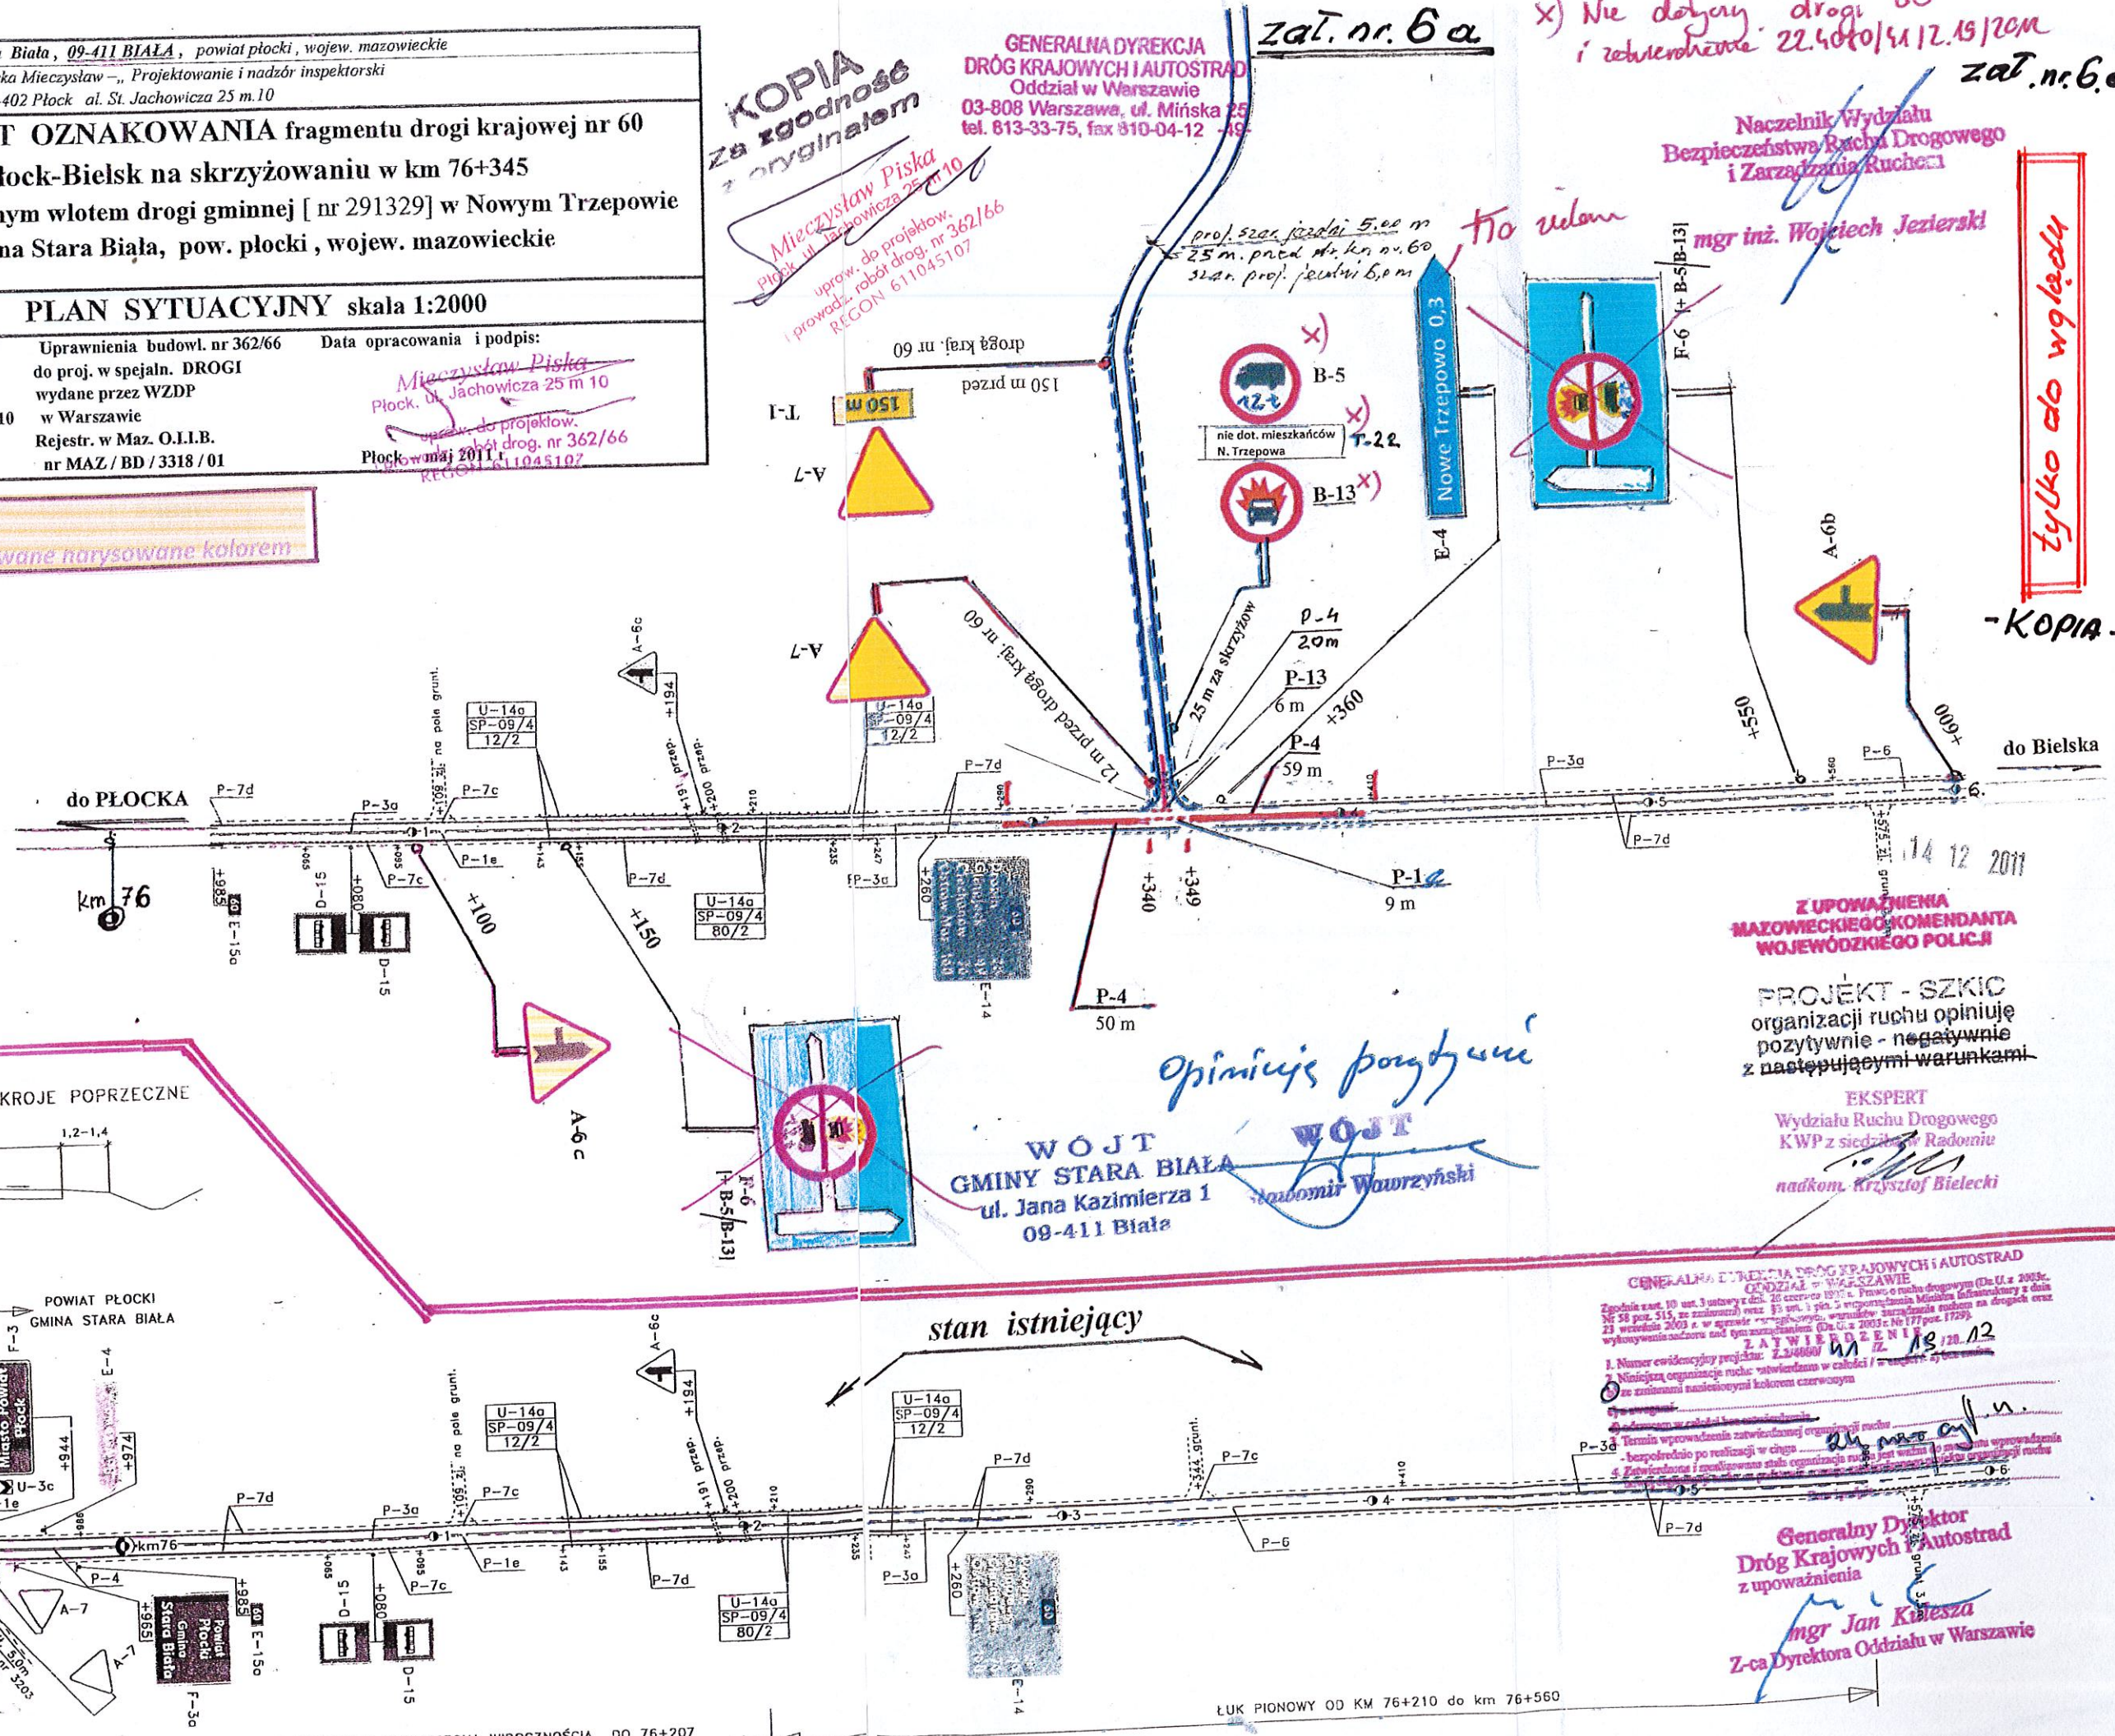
Biała, 09-411 BIAŁA, powiat płocki, wojew. mazowieckie
ka Mieczysław –„ Projektowanie i nadzór inspektorski
402 Płock al. St. Jachowicza 25 m.10

T OZNAKOWANIA fragmentu drogi krajowej nr 60
łock-Bielsk na skrzyżowaniu w km 76+345
ym wlotem drogi gminnej [ nr 291329] w Nowym Trzepowie
na Stara Biała, pow. płocki, wojew. mazowieckie

PLAN SYTUACYJNY skala 1:2000

Uprawnienia budowl. nr 362/66 do proj. w spejaln. DROGI wydane przez WZDP w Warszawie
Rejestr. w Maz. O.I.I.B. nr MAZ / BD / 3318 / 01

Data opracowania i podpis:
Mieczysław Piska
Płock, ul. Jachowicza 25 m 10
uprow. do projektów. i prowadz. robót drog. nr 362/66
REGON 611045107
Płock maj 2011 r.

KOPIA
Za zgodność z oryginałem

Mieczysław Piska
Płock, ul. Jachowicza 25 m 10
uprow. do projektów. i prowadz. robót drog. nr 362/66
REGON 611045107

wane narysowane kolorem

GENERALNA DYREKCJA DRÓG KRAJOWYCH I AUTOSTRAD
Oddział w Warszawie
03-808 Warszawa, ul. Mińska 25
tel. 813-33-75, fax 810-04-12 -49-

zał. nr 6 a

x) Nie dotyczy drogi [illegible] i zatwierdzone 22.4080/41/12.15/12 ŁM

zał. nr 6 e

Naczelnik Wydziału Bezpieczeństwa Ruchu Drogowego i Zarządzania Ruchem
mgr inż. Wojciech Jezierski

tylko do wglądu

-KOPIA-

proj. szer. jezdni 5,00 m
25 m. przed dr. kr. nr 60
szer. proj. jezdni 6,0 m

Do usun

droga kraj. nr 60
150 m przed
T-1
150 m
A-7
B-5
12 t
x)
nie dot. mieszkańców N. Trzepowa
T-22
x)
B-13
x)
Nowe Trzepowo 0,3
E-4
F-6 [+B-5/B-13]
A-6b
A-7
12 m przed drogą kraj. nr 60
25 m za skrzyżow
P-4
20 m
P-13
6 m
+360
P-4
59 m
+550
+600
do Bielska
P-3a
P-6
P-7d
A-6c
U-14a
SP-09/4
12/2
+194
+191 przep.
+200 przep.
U-14a
SP-09/4
12/2
P-7d
do PŁOCKA
P-7d
P-3a
P-7c
P-1e
km 76
+985
E-15a
D-15
+080
D-15
P-7c
+100
+150
P-7d
U-14a
SP-09/4
80/2
P-3a
+260
E-14
+340
+349
P-1e
9 m
P-4
50 m
P-7d
14 12 2011

Z UPOWAŻNIENIA MAZOWIECKIEGO KOMENDANTA WOJEWÓDZKIEGO POLICJI
PROJEKT - SZKIC organizacji ruchu opiniuję pozytywnie - negatywnie z następującymi warunkami
EKSPERT Wydziału Ruchu Drogowego KWP z siedzibą w Radomiu
nadkom. Krzysztof Bielecki

A-6c
F-6
[+B-5/B-13]

KROJE POPRZECZNE
1,2-1,4

Opiniuję pozytywnie

WÓJT GMINY STARA BIAŁA
ul. Jana Kazimierza 1
09-411 Biała

WÓJT
Sławomir Wawrzyński

POWIAT PŁOCKI
GMINA STARA BIAŁA

stan istniejący

GENERALNA DYREKCJA DRÓG KRAJOWYCH I AUTOSTRAD ODDZIAŁ W WARSZAWIE
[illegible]
ZATWIERDZENIE
1. Numer ewidencyjny projektu: Z.2/4080/41/12.15/20.12
2. Niniejszą organizację ruchu zatwierdzam w całości / w części, z uwzględnieniem zmian naniesionych kolorem czerwonym
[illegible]
24 miesiące
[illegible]

Generalny Dyrektor Dróg Krajowych i Autostrad z upoważnienia
mgr Jan Kulesza
Z-ca Dyrektora Oddziału w Warszawie

F-3
E-4
Miasto Powiat Płock
+944
+974
U-3c
P-1e
P-7d
P-3a
P-7c
km76
P-4
A-7
A-7
+965
+985
Powiat Płocki Gmina Stara Biała
E-15a
F-3a
D-15
+080
D-15
P-7c
P-1e
P-7d
U-14a
SP-09/4
12/2
A-6c
+194
+191 przep.
+200 przep.
U-14a
SP-09/4
80/2
P-3a
+260
E-14
U-14a
SP-09/4
12/2
P-7d
P-7c
P-6
P-3a
P-7d

ŁUK PIONOWY OD KM 76+210 do km 76+560
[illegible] WIDOCZNOŚCIĄ DO 76+207